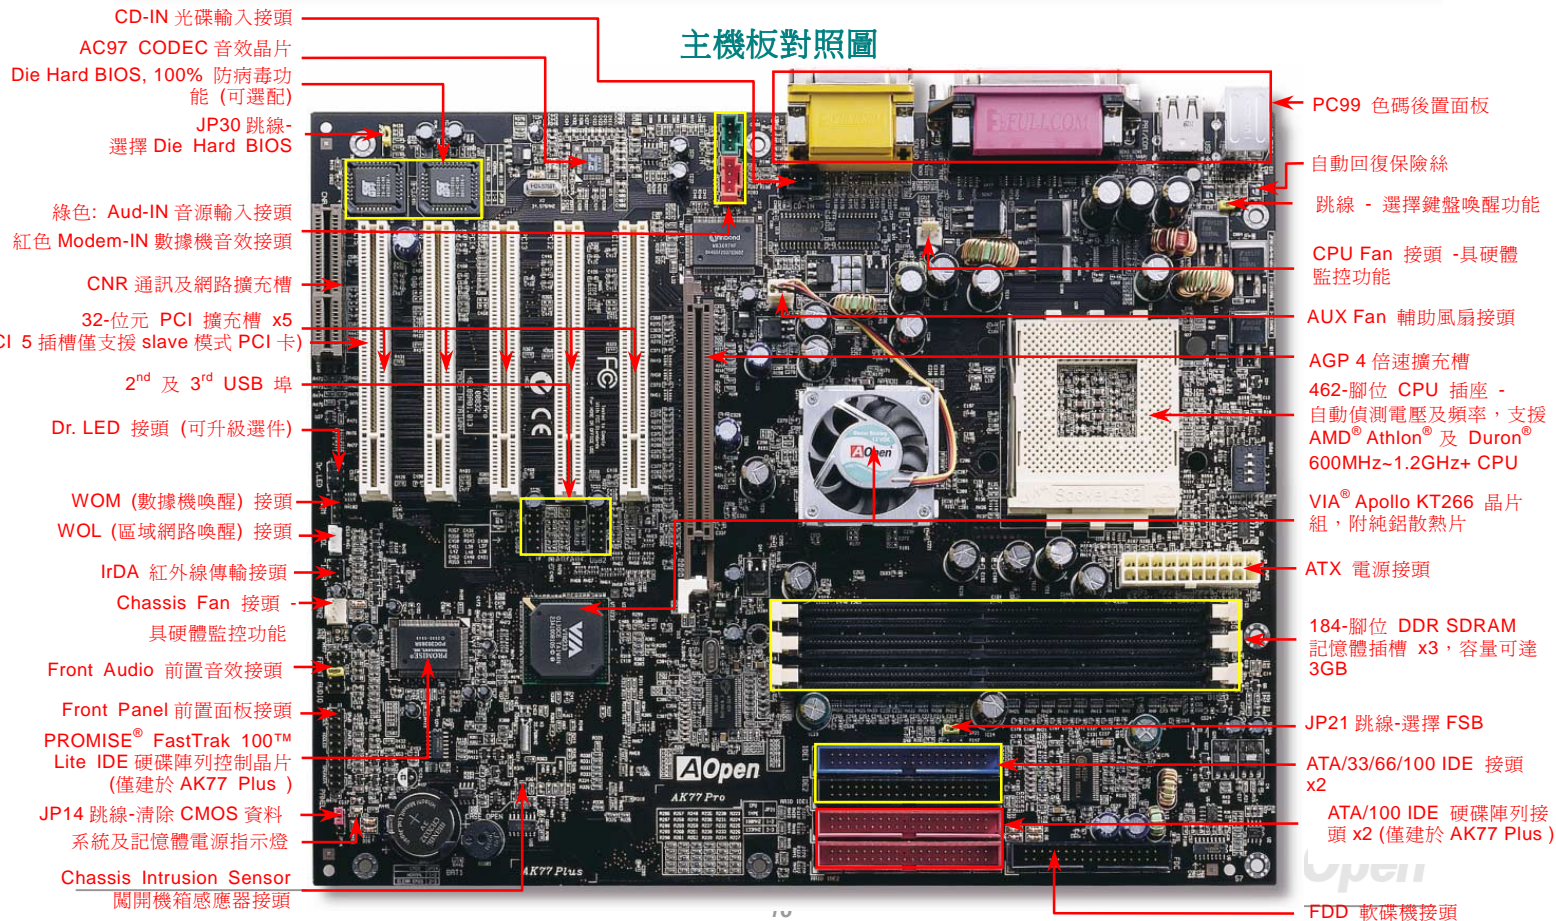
主機板對照圖

CD-IN 光碟輸入接頭

AC97 CODEC 音效晶片

Die Hard BIOS, 100% 防病毒功能（可選配）

JP30 跳線-選擇 Die Hard BIOS

綠色: Aud-IN 音源輸入接頭

紅色 Modem-IN 數據機音效接頭

CNR 通訊及網路擴充槽

32-位元 PCI 擴充槽 x5

CI 5 插槽僅支援 slave 模式 PCI 卡)

$2^{nd}$ 及 $3^{rd}$ USB 埠

Dr. LED 接頭（可升級選件）

WOM（數據機喚醒）接頭

WOL（區域網路喚醒）接頭

IrDA 紅外線傳輸接頭

Chassis Fan 接頭 -具硬體監控功能

Front Audio 前置音效接頭

Front Panel 前置面板接頭

PROMISE® FastTrak 100™ Lite IDE 硬碟陣列控制晶片（僅建於 AK77 Plus）

JP14 跳線-清除 CMOS 資料

系統及記憶體電源指示燈

Chassis Intrusion Sensor 闖開機箱感應器接頭

PC99 色碼後置面板

自動回復保險絲

跳線 - 選擇鍵盤喚醒功能

CPU Fan 接頭 -具硬體監控功能

AUX Fan 輔助風扇接頭

AGP 4 倍速擴充槽

462-腳位 CPU 插座 - 自動偵測電壓及頻率，支援 AMD® Athlon® 及 Duron® 600MHz~1.2GHz+ CPU

VIA® Apollo KT266 晶片組，附純鋁散熱片

ATX 電源接頭

184-腳位 DDR SDRAM 記憶體插槽 x3，容量可達 3GB

JP21 跳線-選擇 FSB

ATA/33/66/100 IDE 接頭 x2

ATA/100 IDE 硬碟陣列接頭 x2 (僅建於 AK77 Plus )

FDD 軟碟機接頭

AOpen

AK77 Pro

AK77 Plus

VIA

Socket462

Open